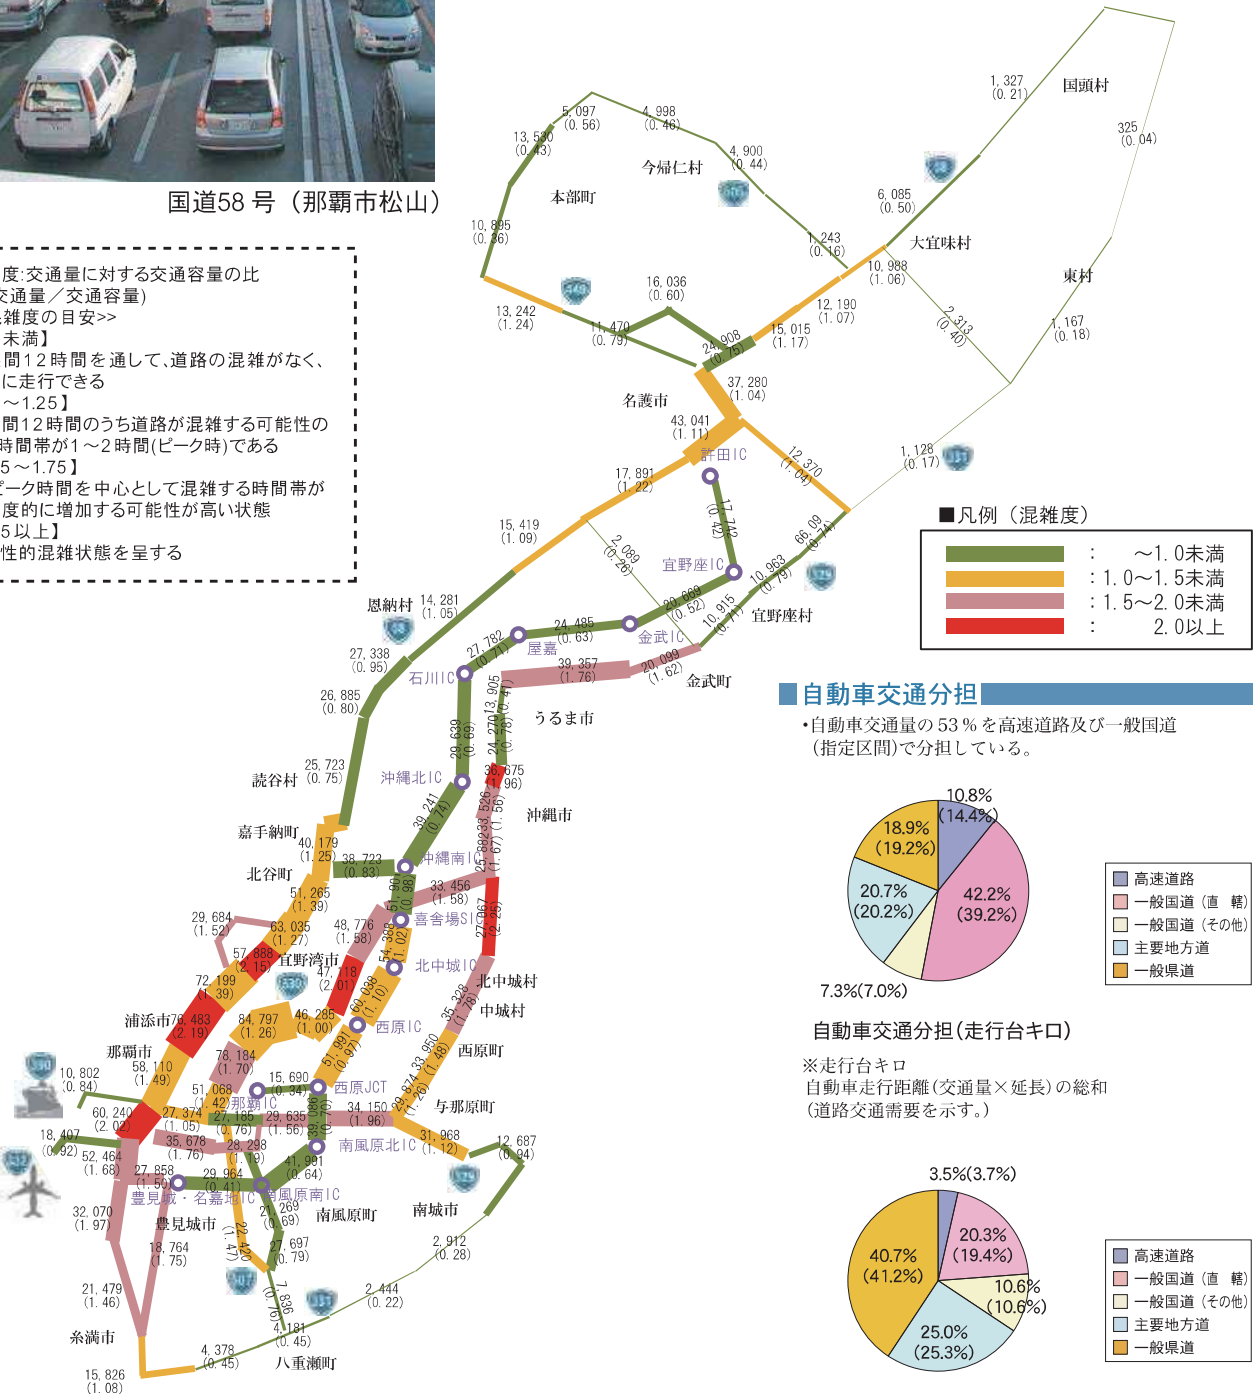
国道58号（那覇市松山）

度:交通量に対する交通容量の比
交通量／交通容量)
雑度の目安>>
未満】
間12時間を通して、道路の混雑がなく、
に走行できる
～1.25】
間12時間のうち道路が混雑する可能性の
時間帯が1～2時間(ピーク時)である
5～1.75】
ピーク時間を中心として混雑する時間帯が
度的に増加する可能性が高い状態
5以上】
性的混雑状態を呈する

国頭村
1,327 (0.21)
325 (0.04)
5,097 (0.56)
4,998 (0.46)
13,530 (0.43)
今帰仁村
4,900 (0.44)
本部町
6,085 (0.50)
大宜味村
10,895 (0.36)
1,243 (0.16)
10,988 (1.06)
東村
16,036 (0.60)
13,242 (1.24)
12,190 (1.07)
2,313 (0.40)
11,470 (0.79)
24,908 (0.75)
15,015 (1.17)
1,167 (0.18)
37,280 (1.04)
名護市
43,041 (1.11)
許田IC
12,370 (1.04)
1,128 (0.17)
17,891 (1.22)
17,742 (0.42)
15,419 (1.09)
2,089 (0.26)
宜野座IC
66,09 (0.74)
恩納村
14,281 (1.05)
10,963 (0.79)
宜野座村
24,485 (0.63)
20,069 (0.52)
10,915 (0.71)
27,782 (0.71)
屋嘉
金武IC
27,338 (0.95)
石川IC
39,357 (1.76)
20,099 (1.62)
金武町
13,905 (0.41)
26,885 (0.80)
うるま市
29,639 (0.69)
24,270 (0.78)
25,723 (0.75)
読谷村
沖縄北IC
36,675 (1.96)
39,241 (0.74)
33,526 (1.56)
沖縄市
嘉手納町
40,179 (1.25)
38,723 (0.83)
沖縄南IC
25,882 (1.67)
北谷町
51,265 (1.39)
51,80 (0.98)
33,456 (1.58)
29,684 (1.52)
63,035 (1.27)
48,776 (1.58)
喜舎場SI
27,067 (2.35)
57,888 (2.15)
宜野湾市
54,385 (1.02)
北中城IC
72,199 (1.39)
47,118 (2.01)
北中城村
浦添市
76,483 (2.19)
60,038 (1.10)
35,328 (1.78)
中城村
84,797 (1.26)
46,285 (1.00)
西原IC
那覇市
78,184 (1.70)
51,991 (0.97)
33,950 (1.48)
西原町
58,110 (1.49)
10,802 (0.84)
51,068 (1.42)
15,690 (0.34)
西原JCT
那覇IC
29,874 (1.26)
与那原町
60,240 (2.02)
27,374 (1.05)
27,185 (0.76)
29,635 (1.56)
34,150 (1.96)
18,407 (0.92)
35,678 (1.76)
28,298 (1.19)
南風原北IC
31,968 (1.12)
12,687 (0.94)
52,464 (1.68)
41,991 (0.64)
27,858 (1.50)
29,964 (0.41)
豊見城・名嘉地IC
南風原南IC
豊見城市
21,269 (0.69)
南風原町
南城市
32,070 (1.97)
22,420 (1.47)
27,697 (0.79)
18,764 (1.75)
2,912 (0.28)
21,479 (1.46)
7,836 (0.76)
2,444 (0.22)
糸満市
4,181 (0.45)
4,378 (0.45)
八重瀬町
15,826 (1.08)

■凡例（混雑度）
: ～1.0未満
: 1.0～1.5未満
: 1.5～2.0未満
: 2.0以上

自動車交通分担
•自動車交通量の53％を高速道路及び一般国道（指定区間）で分担している。

10.8% (14.4%)
18.9% (19.2%)
42.2% (39.2%)
20.7% (20.2%)
7.3%(7.0%)
高速道路
一般国道（直 轄）
一般国道（その他）
主要地方道
一般県道

自動車交通分担(走行台キロ)
※走行台キロ
自動車走行距離(交通量×延長)の総和
(道路交通需要を示す。)

3.5%(3.7%)
20.3% (19.4%)
40.7% (41.2%)
10.6% (10.6%)
25.0% (25.3%)
高速道路
一般国道（直 轄）
一般国道（その他）
主要地方道
一般県道